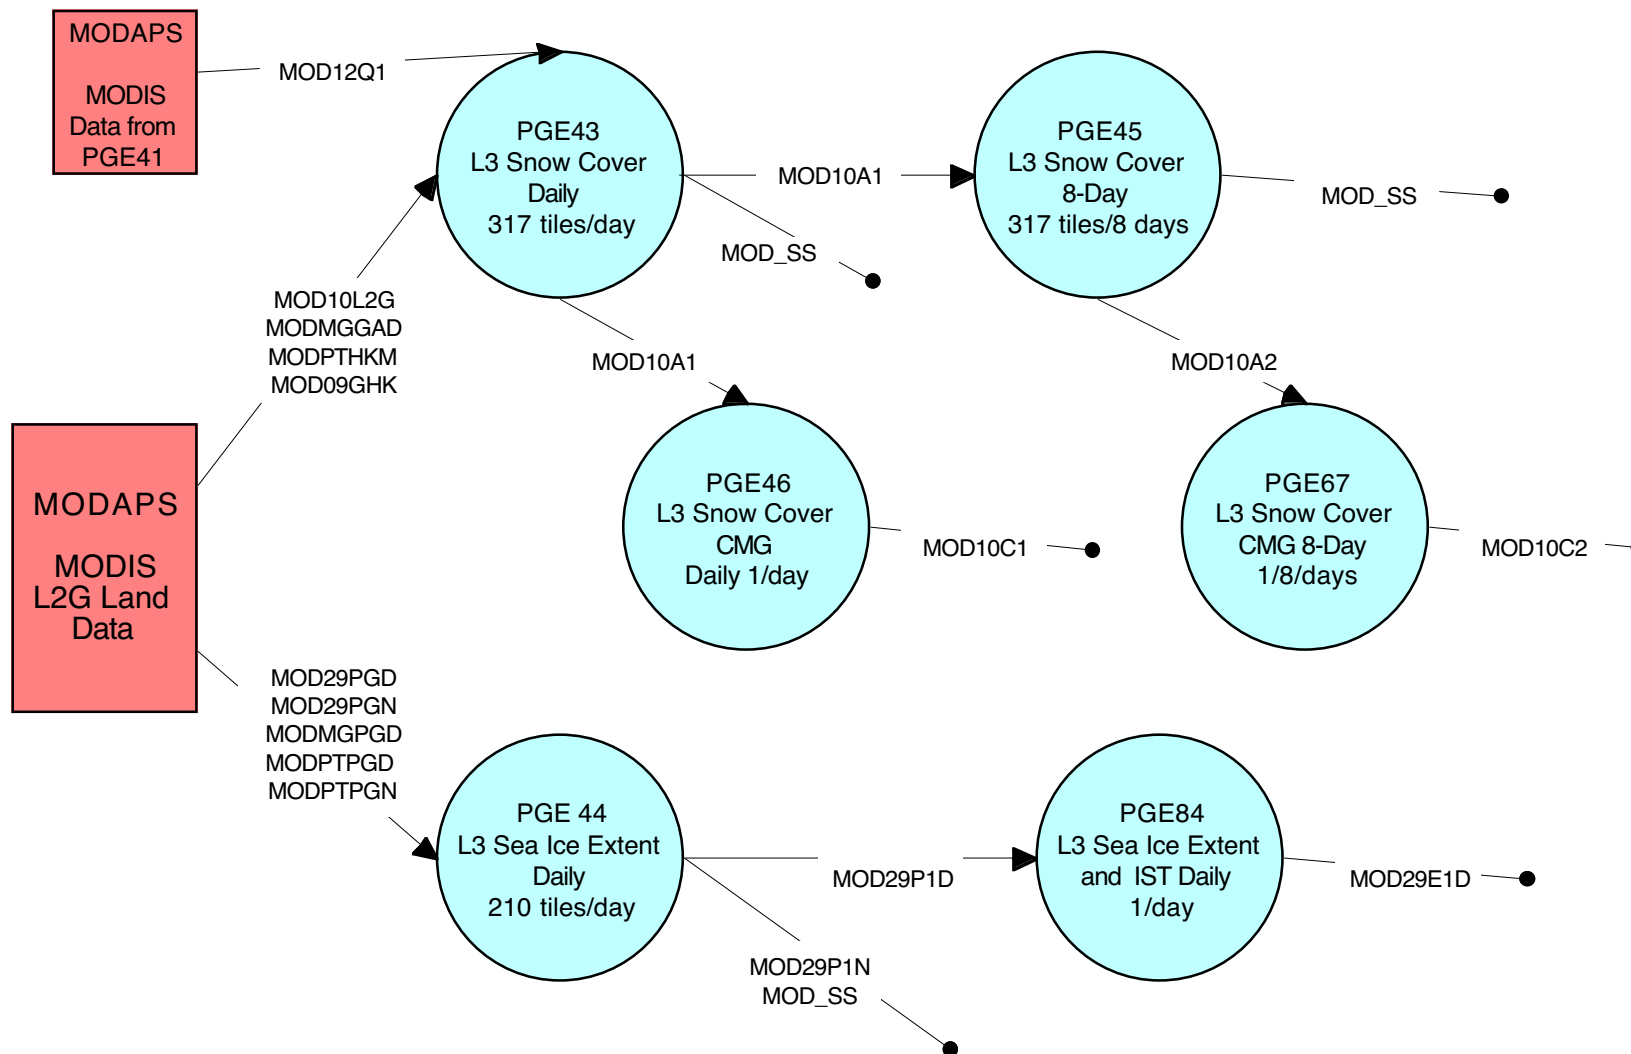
MODAPS

MODIS Data from PGE41

MOD12Q1

PGE43
L3 Snow Cover
Daily
317 tiles/day

MOD10A1

PGE45
L3 Snow Cover
8-Day
317 tiles/8 days

MOD_SS

MOD_SS

MOD10L2G
MODMGGAD
MODPTHKM
MOD09GHK

MOD10A1

MOD10A2

MODAPS

MODIS
L2G Land
Data

PGE46
L3 Snow Cover
CMG
Daily 1/day

MOD10C1

PGE67
L3 Snow Cover
CMG 8-Day
1/8/days

MOD10C2

MOD29PGD
MOD29PGN
MODMGPGD
MODPTPGD
MODPTPGN

PGE 44
L3 Sea Ice Extent
Daily
210 tiles/day

MOD29P1D

PGE84
L3 Sea Ice Extent
and IST Daily
1/day

MOD29E1D

MOD29P1N
MOD_SS